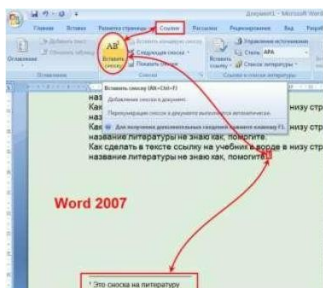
Документ1 - Microsoft Word

Главная Вставка Разметка страницы Ссылки Рассылки Рецензирование Вид Разраб

Оглавление

Оглавление

AB¹
Вставить сноску

Следующая сноска

Показать сноски

Сноски

Вставить ссылку

Управление источниками

Стиль: APA

Список литературы

Ссылки и списки литературы

Вставить сноску (Alt+Ctrl+F)

Добавление сноски в документ.

Перенумерация сносок в документе выполняется автоматически.

Для получения дополнительных сведений нажмите клавишу F1.

назв

Как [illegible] низу стр

назв

Как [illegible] низу стр

название литературы не знаю как, помогите.

Как сделать в тексте ссылку на учебник в ворде в низу стр

название литературы не знаю как, помогите.¹

Word 2007

¹ Это сноска на литературу